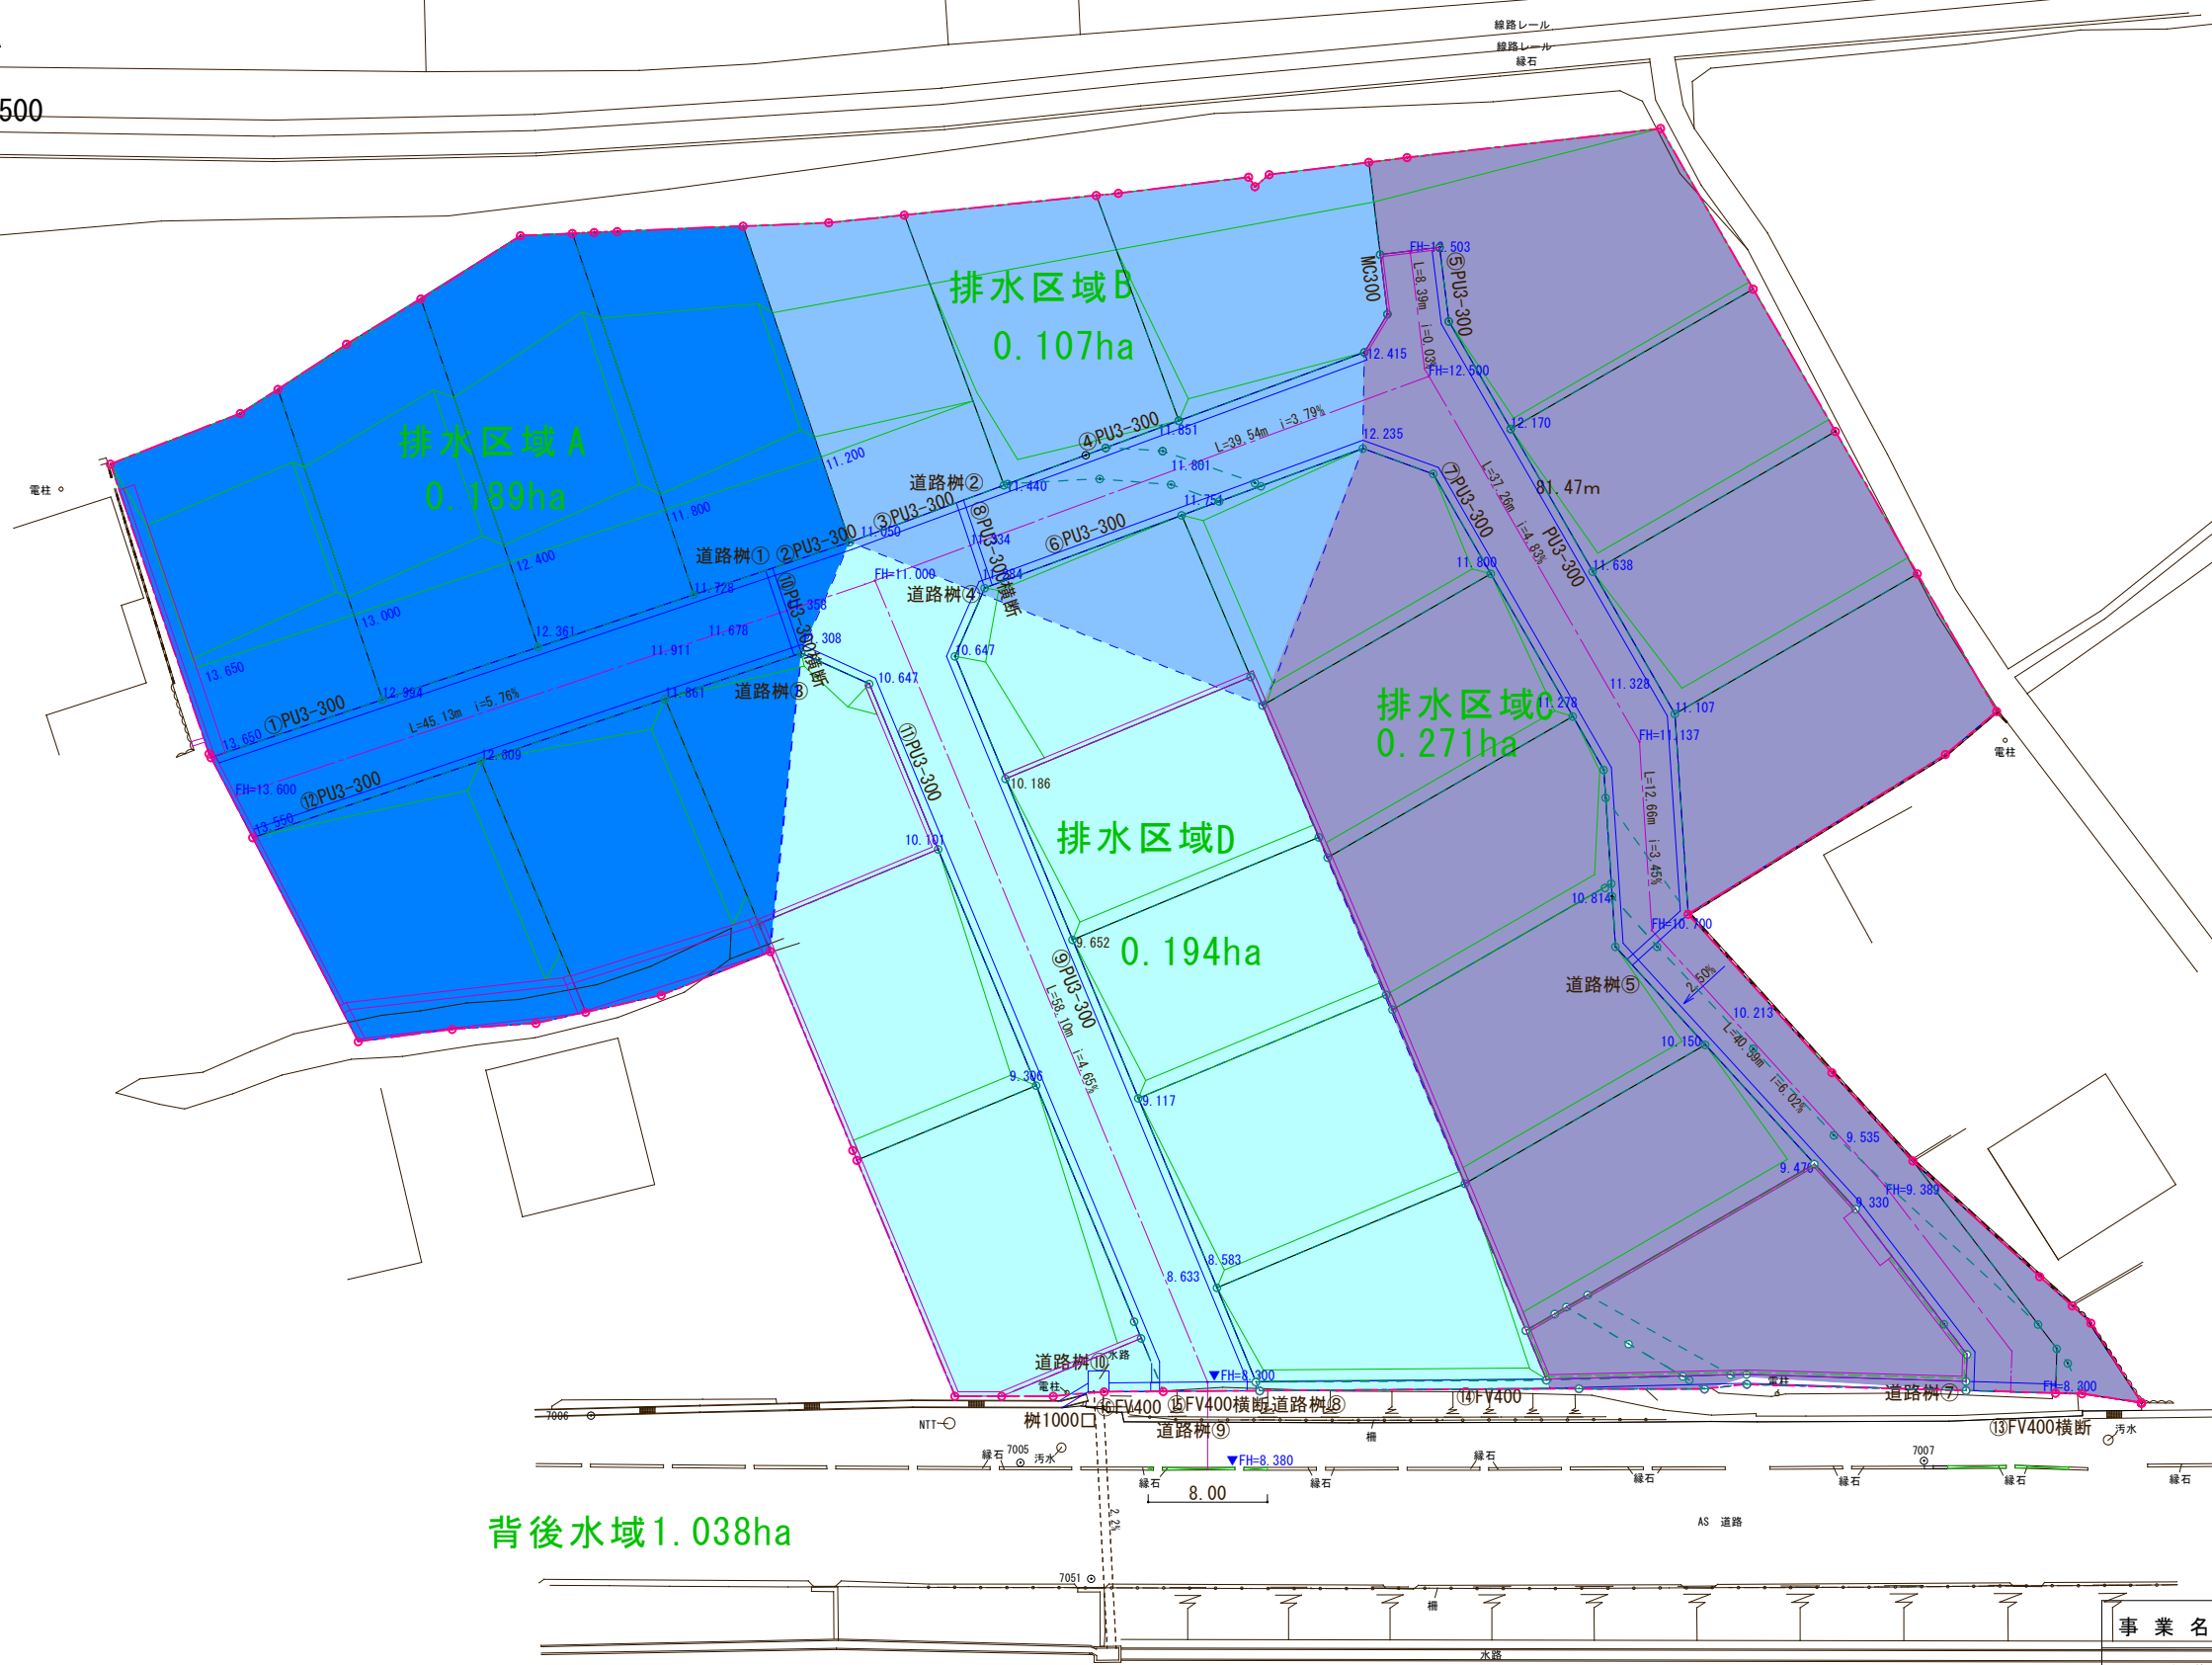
線路レール
線路レール
縁石
500
排水区域B
0.107ha
MC300
FH=12.503
L=8.39m i=0.03
⑤PU3-300
12.415
FH=12.500
排水区域A
0.189ha
④PU3-300
11.851
L=39.54m i=3.79%
12.235
12.170
11.200
道路桝②
11.801
⑦PU3-300
L=37.26m i=4.83%
PU3-300
81.47m
電柱
11.800
11.440
11.754
道路桝①
②PU3-300
③PU3-300
11.050
⑧PU3-300横断
⑥PU3-300
11.800
11.638
12.400
11.334
11.728
FH=11.000
道路桝④
11.384
13.000
12.361
⑩PU3-300横断
11.358
11.678
11.308
10.647
11.911
13.650
11.328
12.994
11.861
10.647
道路桝③
排水区域C
11.278
11.107
①PU3-300
L=45.13m i=5.76%
0.271ha
13.650
FH=11.137
12.609
⑪PU3-300
10.186
FH=13.600
⑫PU3-300
L=12.66m i=3.45%
13.550
排水区域D
10.101
10.814
FH=10.700
9.652
0.194ha
⑨PU3-300
2.50%
道路桝⑤
10.213
L=58.10m i=4.65%
10.150
L=40.39m i=6.02%
9.306
9.117
9.535
9.470
FH=9.389
9.330
8.583
8.633
道路桝⑩
水路
FH=8.300
電柱
電柱
道路桝⑦
FH=8.300
7006
NTT
桝1000口
⑯FV400
⑮FV400横断
道路桝⑧
⑭FV400
⑬FV400横断
汚水
道路桝⑨
柵
縁石
7005
汚水
縁石
7007
FH=8.380
縁石
縁石
縁石
縁石
縁石
縁石
8.00
背後水域1.038ha
2.2%
AS 道路
7051
柵
事業名
水路